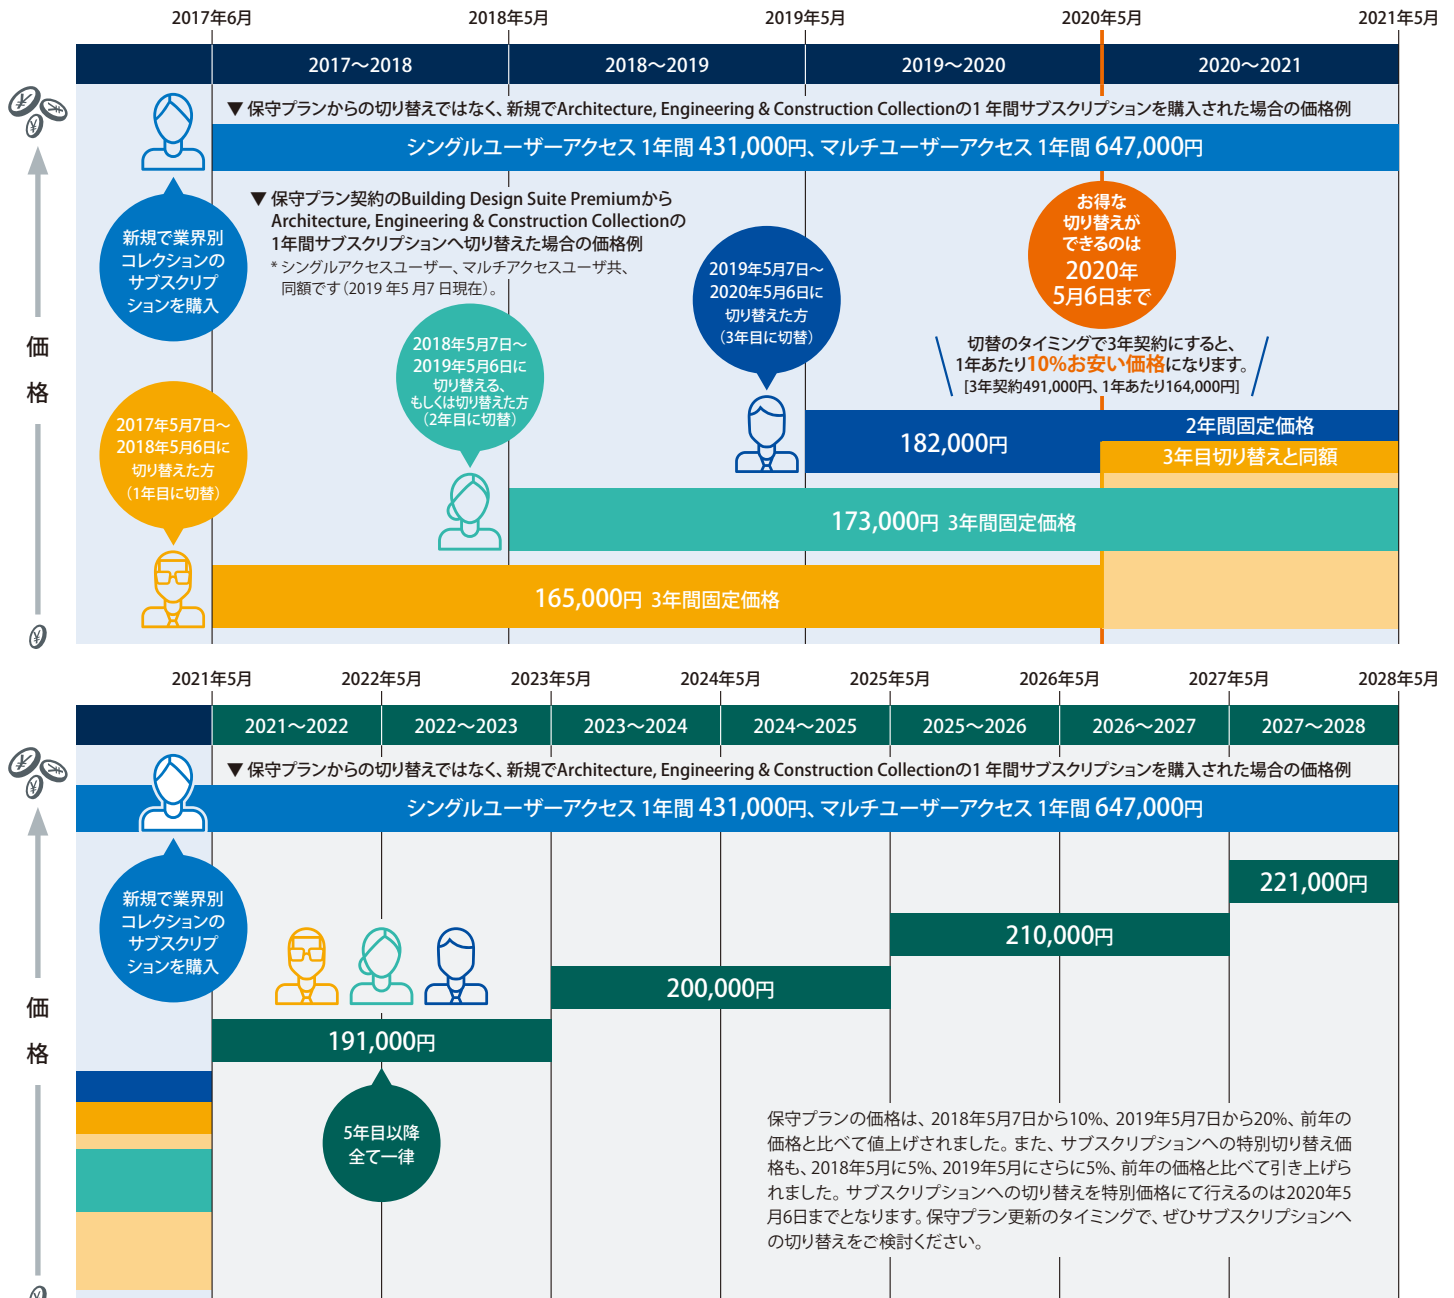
2017年6月 2018年5月 2019年5月 2020年5月 2021年5月

2017〜2018 2018〜2019 2019〜2020 2020〜2021

▼ 保守プランからの切り替えではなく、新規でArchitecture, Engineering & Construction Collectionの1 年間サブスクリプションを購入された場合の価格例

シングルユーザーアクセス 1年間 431,000円、マルチユーザーアクセス 1年間 647,000円

新規で業界別コレクションのサブスクリプションを購入

▼ 保守プラン契約のBuilding Design Suite PremiumからArchitecture, Engineering & Construction Collectionの1年間サブスクリプションへ切り替えた場合の価格例
* シングルアクセスユーザー、マルチアクセスユーザ共、同額です（2019 年5 月7 日現在）。

お得な切り替えができるのは2020年5月6日まで

2019年5月7日〜2020年5月6日に切り替えた方（3年目に切替）

切替のタイミングで3年契約にすると、1年あたり10%お安い価格になります。
[3年契約491,000円、1年あたり164,000円]

価格

2018年5月7日〜2019年5月6日に切り替える、もしくは切り替えた方（2年目に切替）

2017年5月7日〜2018年5月6日に切り替えた方（1年目に切替）

182,000円

2年間固定価格

3年目切り替えと同額

173,000円 3年間固定価格

165,000円 3年間固定価格

2021年5月 2022年5月 2023年5月 2024年5月 2025年5月 2026年5月 2027年5月 2028年5月

2021〜2022 2022〜2023 2023〜2024 2024〜2025 2025〜2026 2026〜2027 2027〜2028

▼ 保守プランからの切り替えではなく、新規でArchitecture, Engineering & Construction Collectionの1 年間サブスクリプションを購入された場合の価格例

シングルユーザーアクセス 1年間 431,000円、マルチユーザーアクセス 1年間 647,000円

新規で業界別コレクションのサブスクリプションを購入

221,000円

210,000円

200,000円

価格

191,000円

5年目以降全て一律

保守プランの価格は、2018年5月7日から10%、2019年5月7日から20%、前年の価格と比べて値上げされました。また、サブスクリプションへの特別切り替え価格も、2018年5月に5%、2019年5月にさらに5%、前年の価格と比べて引き上げられました。サブスクリプションへの切り替えを特別価格にて行えるのは2020年5月6日までとなります。保守プラン更新のタイミングで、ぜひサブスクリプションへの切り替えをご検討ください。